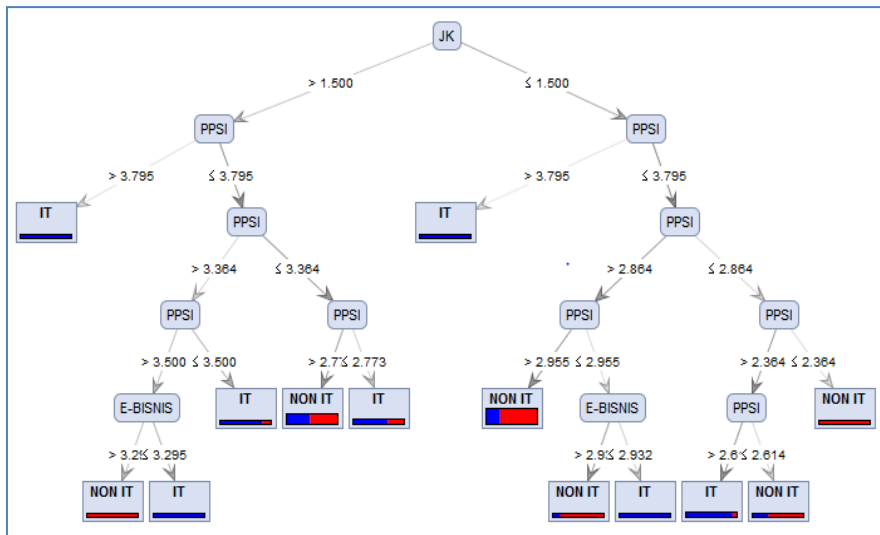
JK

> 1.500

≤ 1.500

PPSI

PPSI

> 3.795

≤ 3.795

> 3.795

≤ 3.795

IT

PPSI

IT

PPSI

> 3.364

≤ 3.364

> 2.864

≤ 2.864

PPSI

PPSI

PPSI

PPSI

> 3.500

≤ 3.500

> 2.7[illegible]

≤ 2.773

> 2.955

≤ 2.955

> 2.364

≤ 2.364

E-BISNIS

IT

NON IT

IT

NON IT

E-BISNIS

PPSI

NON IT

> 3.2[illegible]

≤ 3.295

> 2.9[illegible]

≤ 2.932

> 2.6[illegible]

≤ 2.614

NON IT

IT

NON IT

IT

IT

NON IT